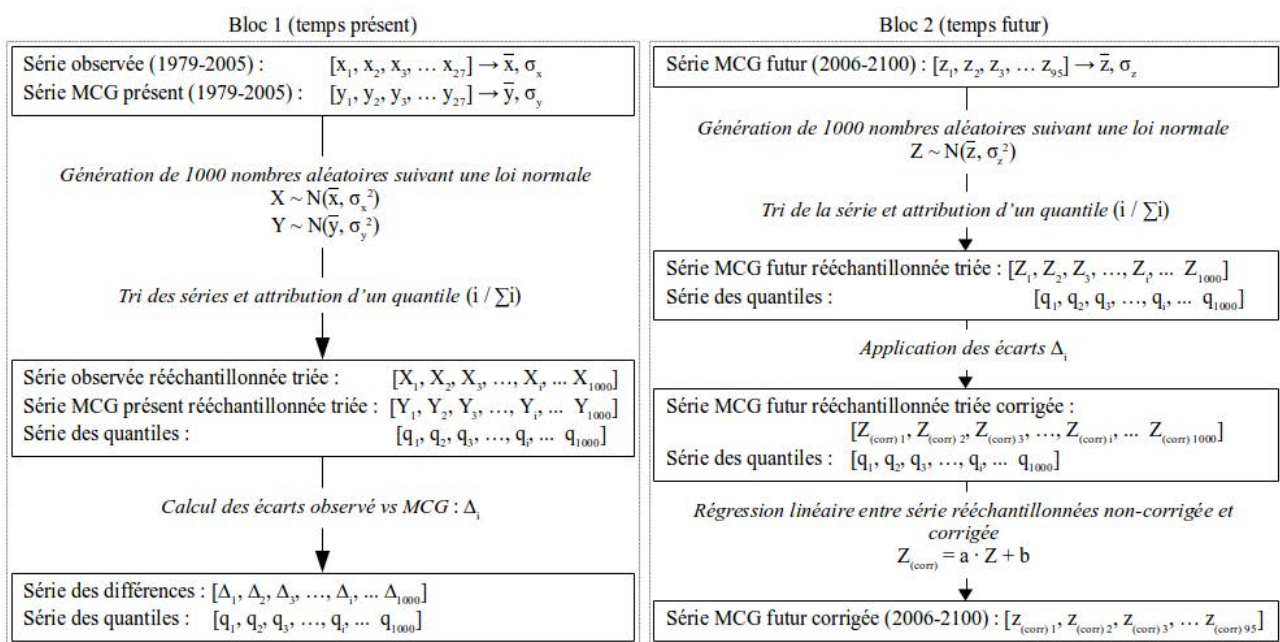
Bloc 1 (temps présent)

Série observée (1979-2005) : $[x_1, x_2, x_3, \dots x_{27}] \rightarrow \overline{x}, \sigma_x$
Série MCG présent (1979-2005) : $[y_1, y_2, y_3, \dots y_{27}] \rightarrow \overline{y}, \sigma_y$

*Génération de 1000 nombres aléatoires suivant une loi normale*
$X \sim N(\overline{x}, \sigma_x^2)$
$Y \sim N(\overline{y}, \sigma_y^2)$

*Tri des séries et attribution d'un quantile* $(i / \sum i)$

Série observée rééchantillonnée triée : $[X_1, X_2, X_3, \dots, X_i, \dots X_{1000}]$
Série MCG présent rééchantillonnée triée : $[Y_1, Y_2, Y_3, \dots, Y_i, \dots Y_{1000}]$
Série des quantiles : $[q_1, q_2, q_3, \dots, q_i, \dots q_{1000}]$

*Calcul des écarts observé vs MCG* : $\Delta_i$

Série des différences : $[\Delta_1, \Delta_2, \Delta_3, \dots, \Delta_i, \dots \Delta_{1000}]$
Série des quantiles : $[q_1, q_2, q_3, \dots, q_i, \dots q_{1000}]$

Bloc 2 (temps futur)

Série MCG futur (2006-2100) : $[z_1, z_2, z_3, \dots z_{95}] \rightarrow \overline{z}, \sigma_z$

*Génération de 1000 nombres aléatoires suivant une loi normale*
$Z \sim N(\overline{z}, \sigma_z^2)$

*Tri de la série et attribution d'un quantile* $(i / \sum i)$

Série MCG futur rééchantillonnée triée : $[Z_1, Z_2, Z_3, \dots, Z_i, \dots Z_{1000}]$
Série des quantiles : $[q_1, q_2, q_3, \dots, q_i, \dots q_{1000}]$

*Application des écarts* $\Delta_i$

Série MCG futur rééchantillonnée triée corrigée :
$[Z_{(corr)\,1}, Z_{(corr)\,2}, Z_{(corr)\,3}, \dots, Z_{(corr)\,i}, \dots Z_{(corr)\,1000}]$
Série des quantiles : $[q_1, q_2, q_3, \dots, q_i, \dots q_{1000}]$

*Régression linéaire entre série rééchantillonnées non-corrigée et corrigée*
$Z_{(corr)} = a \cdot Z + b$

Série MCG futur corrigée (2006-2100) : $[z_{(corr)\,1}, z_{(corr)\,2}, z_{(corr)\,3}, \dots z_{(corr)\,95}]$